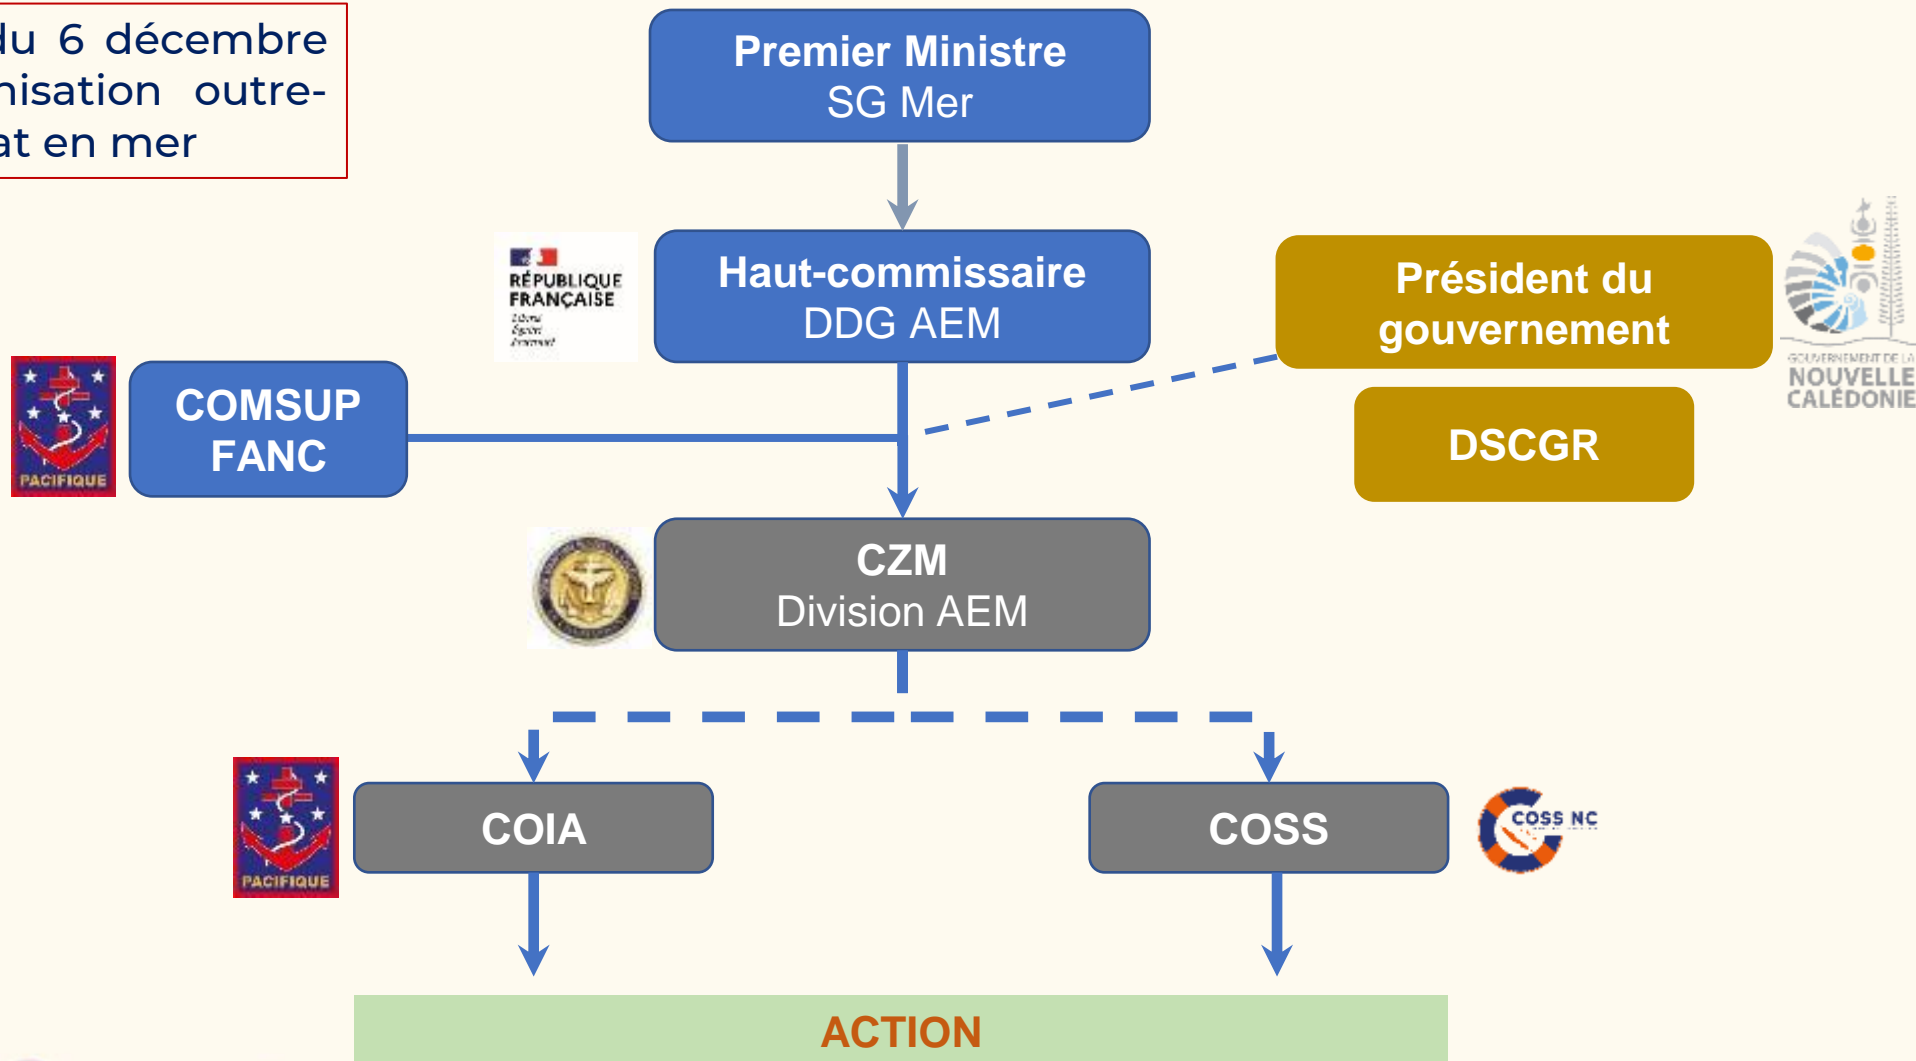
du 6 décembre
nisation outre-
at en mer

Premier Ministre
SG Mer

RÉPUBLIQUE FRANÇAISE
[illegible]

Haut-commissaire
DDG AEM

Président du gouvernement

GOUVERNEMENT DE LA NOUVELLE CALÉDONIE

PACIFIQUE

COMSUP FANC

DSCGR

CZM
Division AEM

PACIFIQUE

COIA

COSS

COSS NC

ACTION